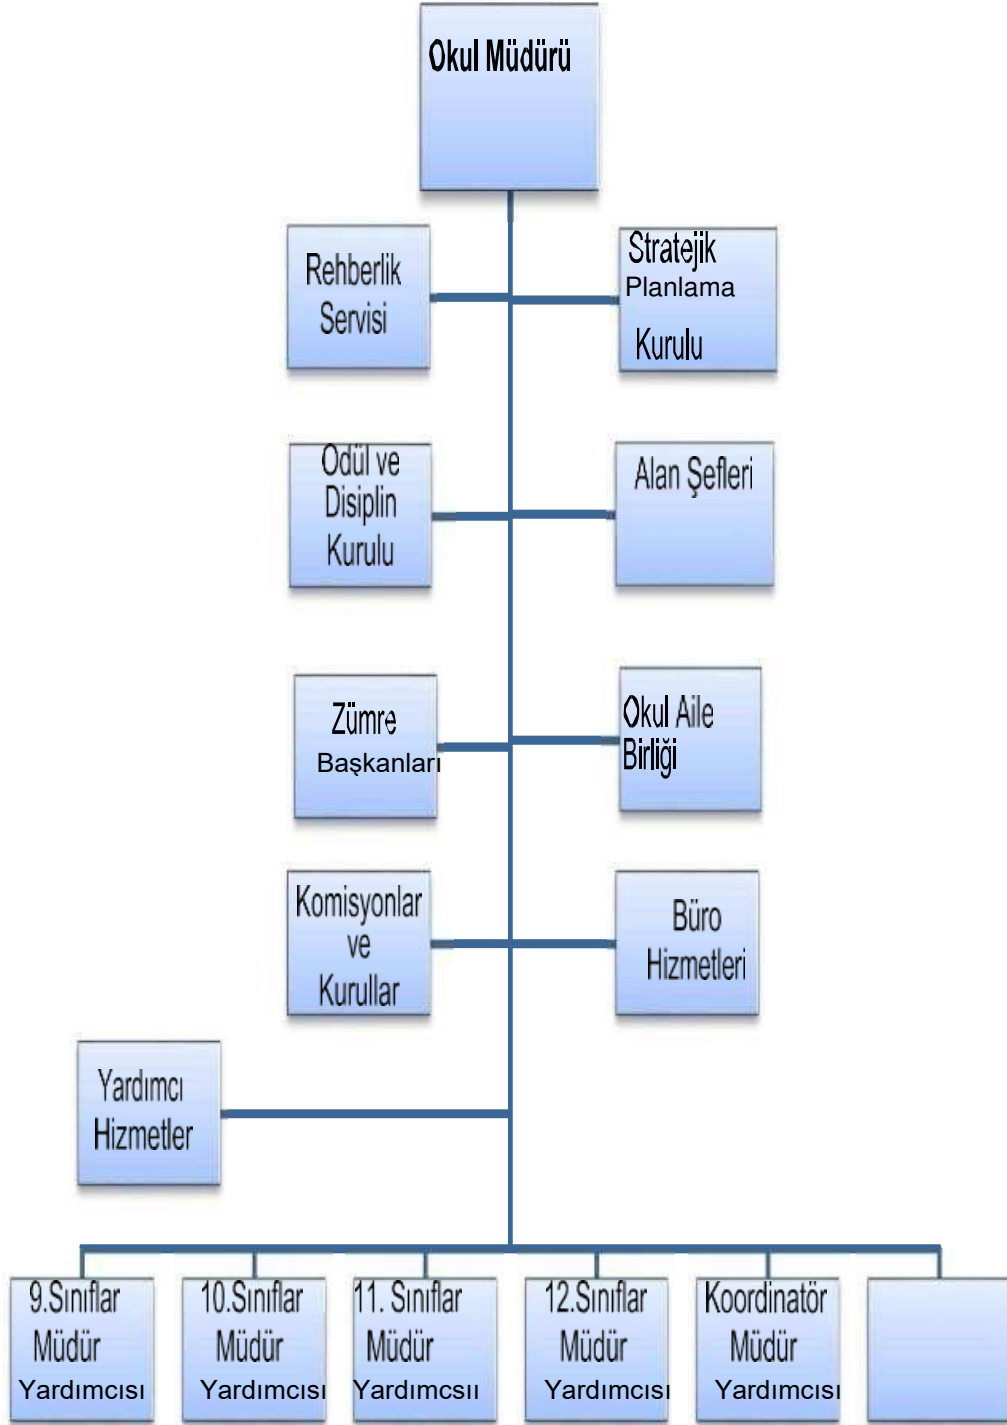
Okul Müdürü

Rehberlik Servisi

Stratejik Planlama Kurulu

Ödül ve Disiplin Kurulu

Alan Şefleri

Zümre Başkanları

Okul Aile Birliği

Komisyonlar ve Kurullar

Büro Hizmetleri

Yardımcı Hizmetler

9.Sınıflar Müdür Yardımcısı

10.Sınıflar Müdür Yardımcısı

11. Sınıflar Müdür Yardımcsıı

12.Sınıflar Müdür Yardımcısı

Koordinatör Müdür Yardımcısı